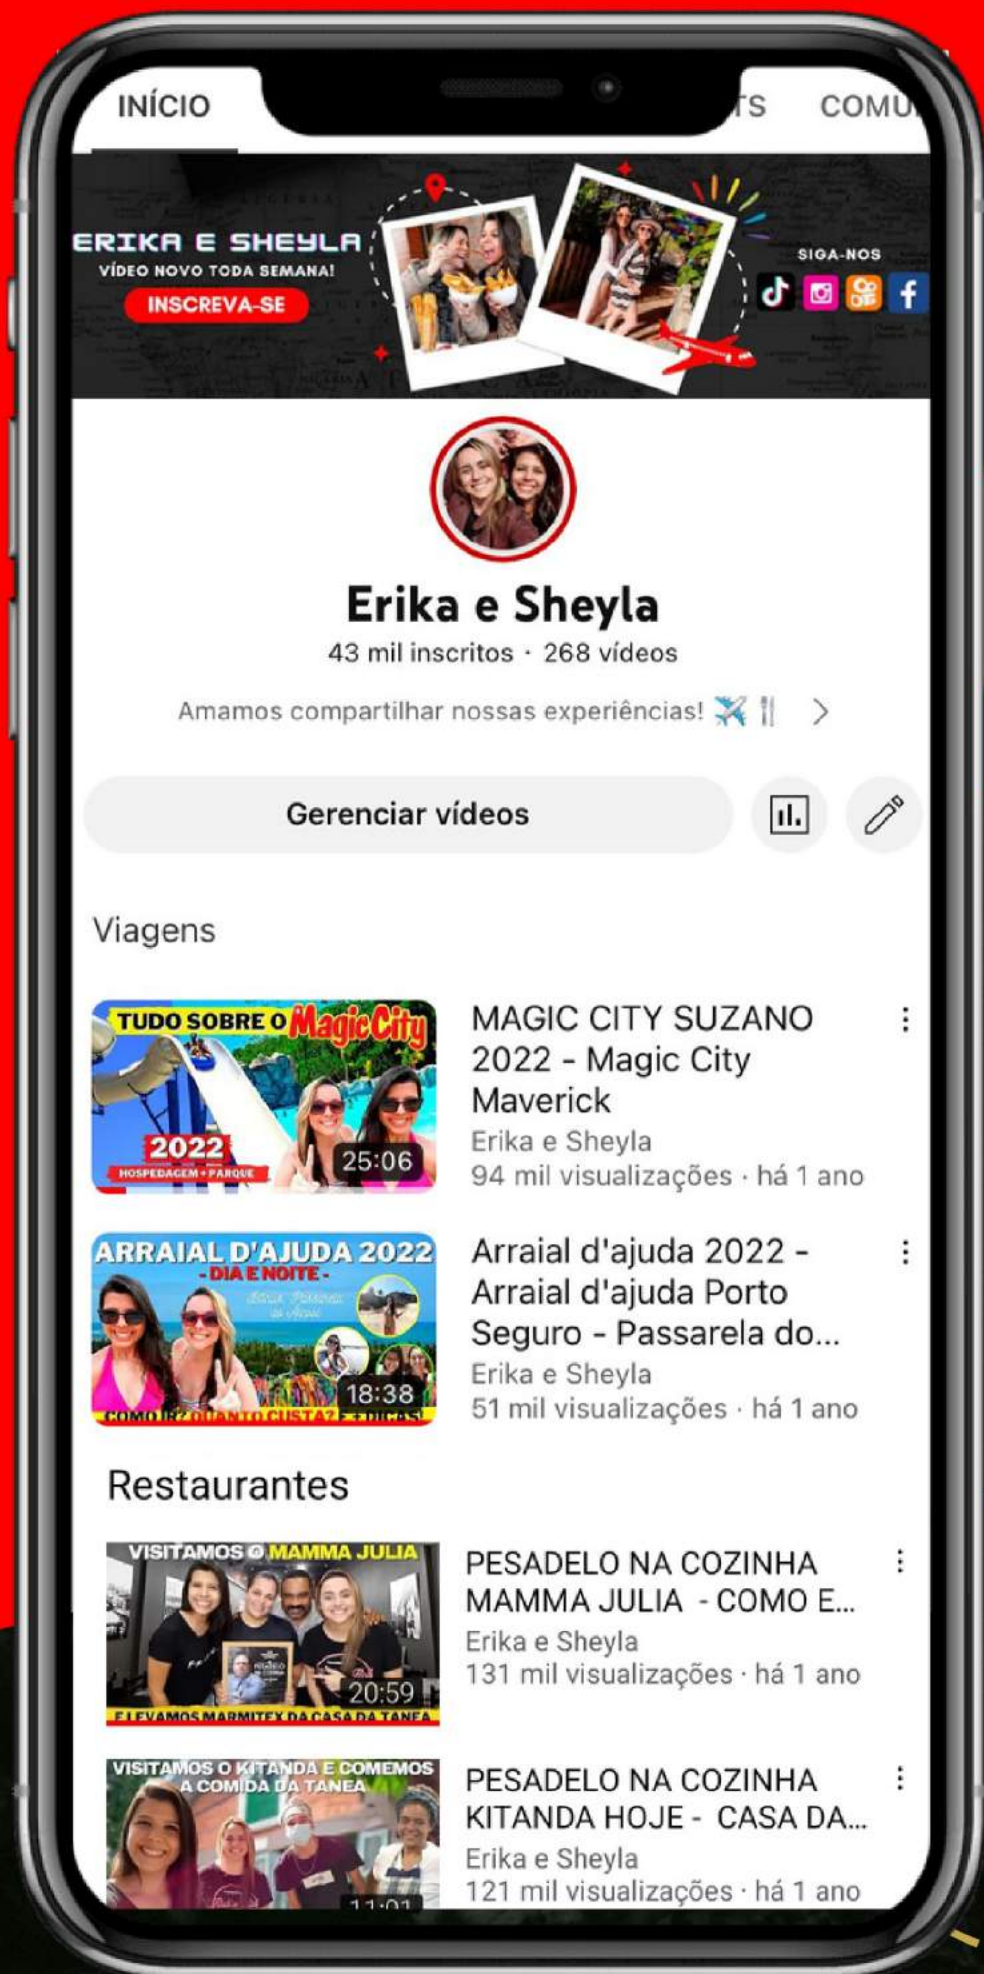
INÍCIO TS COMU

ERIKA E SHEYLA
VÍDEO NOVO TODA SEMANA!
INSCREVA-SE
SIGA-NOS

Erika e Sheyla
43 mil inscritos · 268 vídeos
Amamos compartilhar nossas experiências! ✈️ 🍴 >

Gerenciar vídeos

Viagens

TUDO SOBRE O Magic City
2022
HOSPEDAGEM + PARQUE
25:06
MAGIC CITY SUZANO 2022 - Magic City Maverick
Erika e Sheyla
94 mil visualizações · há 1 ano

ARRAIAL D'AJUDA 2022
- DIA E NOITE -
18:38
COMO IR? QUANTO CUSTA? + DICAS!
Arraial d'ajuda 2022 - Arraial d'ajuda Porto Seguro - Passarela do...
Erika e Sheyla
51 mil visualizações · há 1 ano

Restaurantes

VISITAMOS O MAMMA JULIA
20:59
E LEVAMOS MARMITEX DA CASA DA TANEA
PESADELO NA COZINHA MAMMA JULIA - COMO E...
Erika e Sheyla
131 mil visualizações · há 1 ano

VISITAMOS O KITANDA E COMEMOS A COMIDA DA TANEA
11:01
PESADELO NA COZINHA KITANDA HOJE - CASA DA...
Erika e Sheyla
121 mil visualizações · há 1 ano